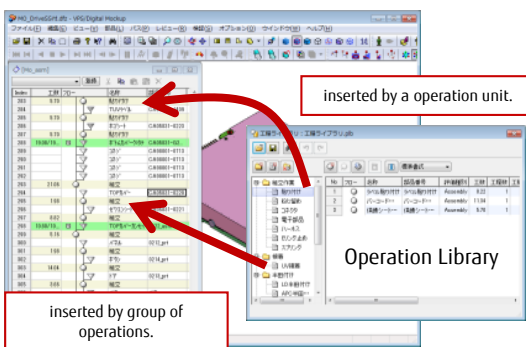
MD_DriveSS組.pfb - VPS/Digital Mockup

ファイル(F) 編集(E) ビュー(V) 部品(L) パス(P) レビュー(R) 検証(S) オプション(O) ウインドウ(W) ヘルプ(H)

inserted by a operation unit.

工程ライブラリ : 工程ライブラリ.plb

標準書式

| No | フロー | 名称 | 部品番号 | 詳細識別 | 工程 | 工程 |
|---|---|---|---|---|---|---|
| 1 | | ラベル貼り付け | ラベル貼り付け | Assembly | 0.22 | 1 |
| 2 | | バーコードー | バーコードー | Assembly | 1.34 | 1 |
| 3 | | 保護シーター | 保護シーター | Assembly | 0.78 | 1 |

組立作業
貼り付け
組付け
コネクタ
電子部品
ハーネス
ネジ止め
スナップ
検査
LIN検査
半田付け
LD半田付け
APC半田

Operation Library

inserted by group of operations.